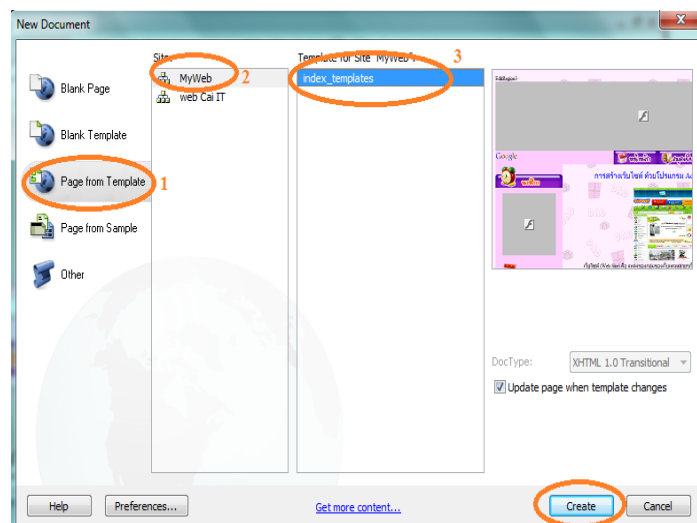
New Document

Blank Page

Blank Template

Page from Template 1

Page from Sample

Other

Site:

MyWeb 2

web Cai IT

Template for Site "MyWeb": 3

index_templates

Google

การสร้างเว็บไซต์ ด้วยโปรแกรม

DocType: XHTML 1.0 Transitional

Update page when template changes

Help

Preferences...

Get more content...

Create

Cancel